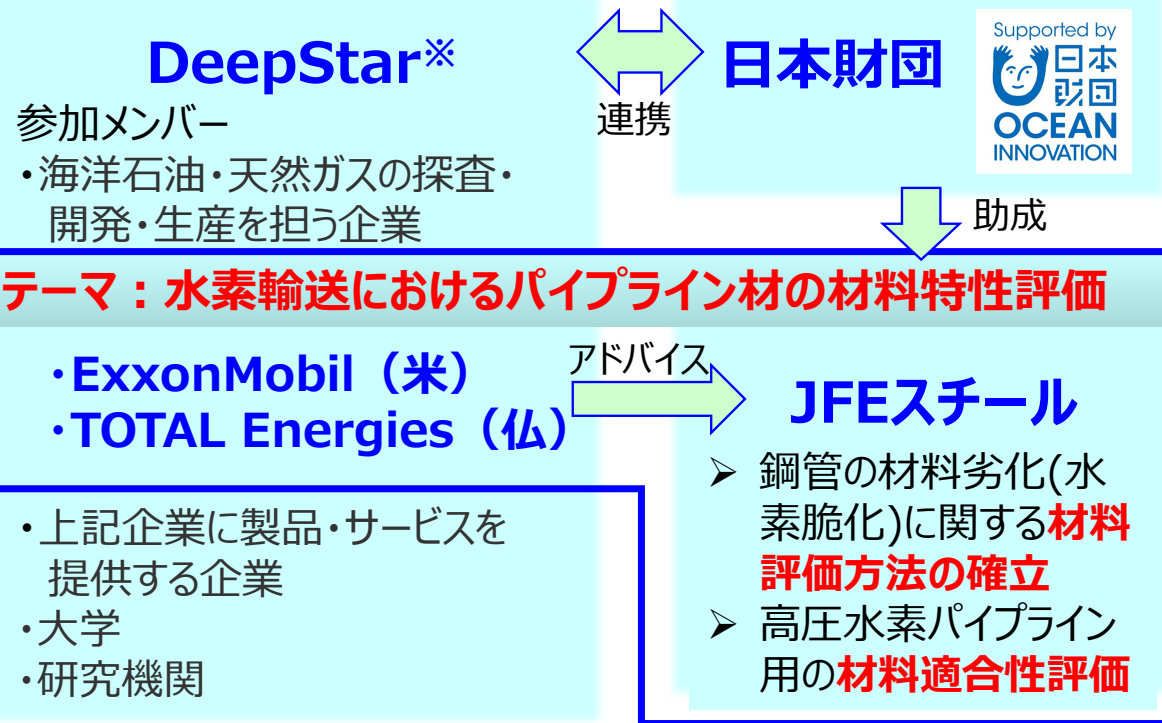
DeepStar※

参加メンバー
・海洋石油・天然ガスの探査・開発・生産を担う企業

連携

日本財団

Supported by 日本財団 OCEAN INNOVATION

助成

テーマ：水素輸送におけるパイプライン材の材料特性評価

・ExxonMobil（米）
・TOTAL Energies（仏）

アドバイス

JFEスチール

➢ 鋼管の材料劣化(水素脆化)に関する材料評価方法の確立
➢ 高圧水素パイプライン用の材料適合性評価

・上記企業に製品・サービスを提供する企業
・大学
・研究機関